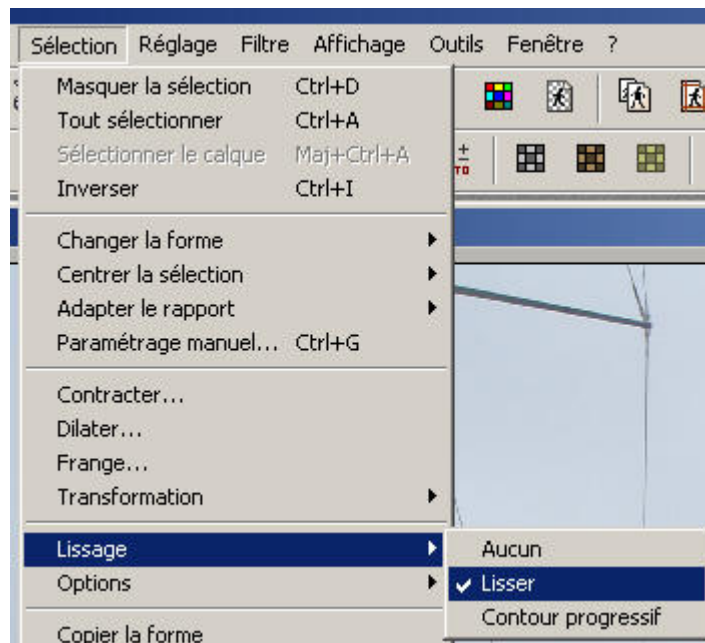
Sélection Réglage Filtre Affichage Outils Fenêtre ?

Masquer la sélection Ctrl+D
Tout sélectionner Ctrl+A
Sélectionner le calque Maj+Ctrl+A
Inverser Ctrl+I

Changer la forme
Centrer la sélection
Adapter le rapport
Paramétrage manuel... Ctrl+G

Contracter...
Dilater...
Frange...
Transformation

Lissage
Options

Copier la forme

Aucun
Lisser
Contour progressif